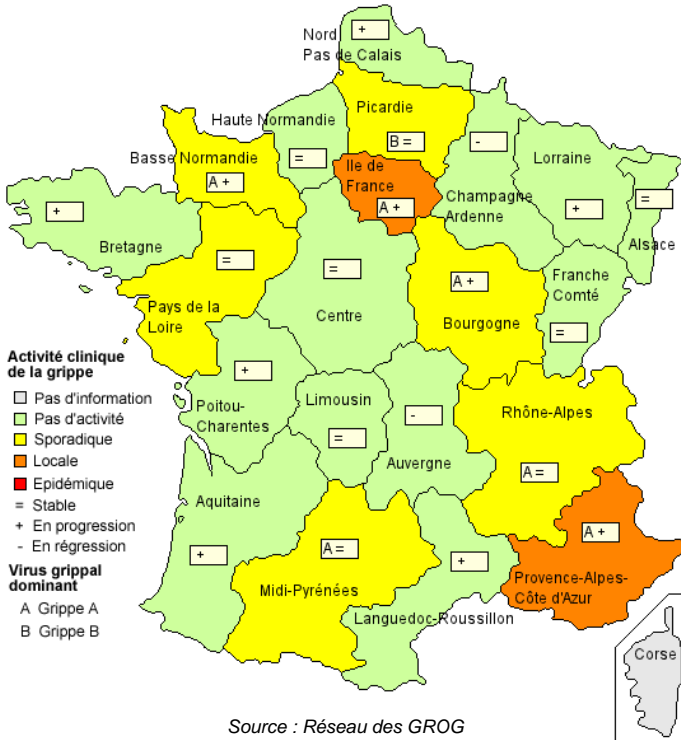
Nord Pas de Calais
+
Picardie
B =
Haute Normandie
=
Basse Normandie
A +
Ile de France
A +
-
Lorraine
Champagne Ardenne
+
=
Alsace
+
Bretagne
=
=
Centre
A +
Franche Comté
Bourgogne
=
Pays de la Loire
Activité clinique de la grippe
Pas d'information
Pas d'activité
Sporadique
Locale
Epidémique
= Stable
+ En progression
- En régression
Virus grippal dominant
A Grippe A
B Grippe B
+
Poitou-Charentes
Limousin
=
-
Auvergne
Rhône-Alpes
A =
A +
Aquitaine
+
A =
Midi-Pyrénées
+
Languedoc-Roussillon
Provence-Alpes-Côte d'Azur
Corse
Source : Réseau des GROG